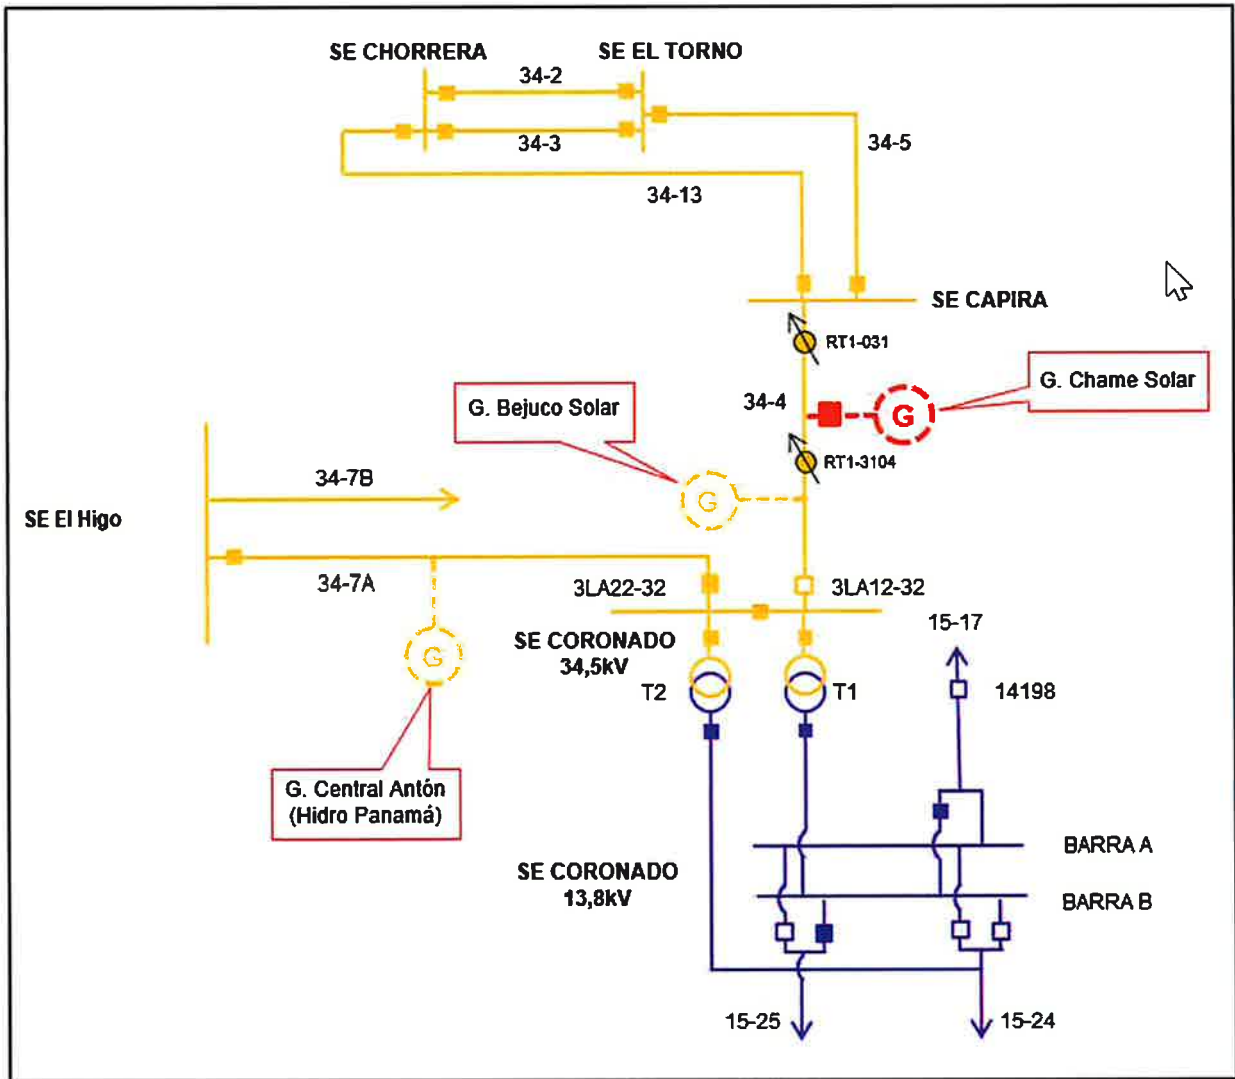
SE CHORRERA
SE EL TORNO
34-2
34-3
34-5
34-13
SE CAPIRA
RT1-031
34-4
G. Chame Solar
G
G. Bejuco Solar
RT1-3104
34-7B
G
SE El Higo
34-7A
3LA22-32
3LA12-32
SE CORONADO 34,5kV
15-17
G
T2
T1
14198
G. Central Antón (Hidro Panamá)
BARRA A
SE CORONADO 13,8kV
BARRA B
15-25
15-24